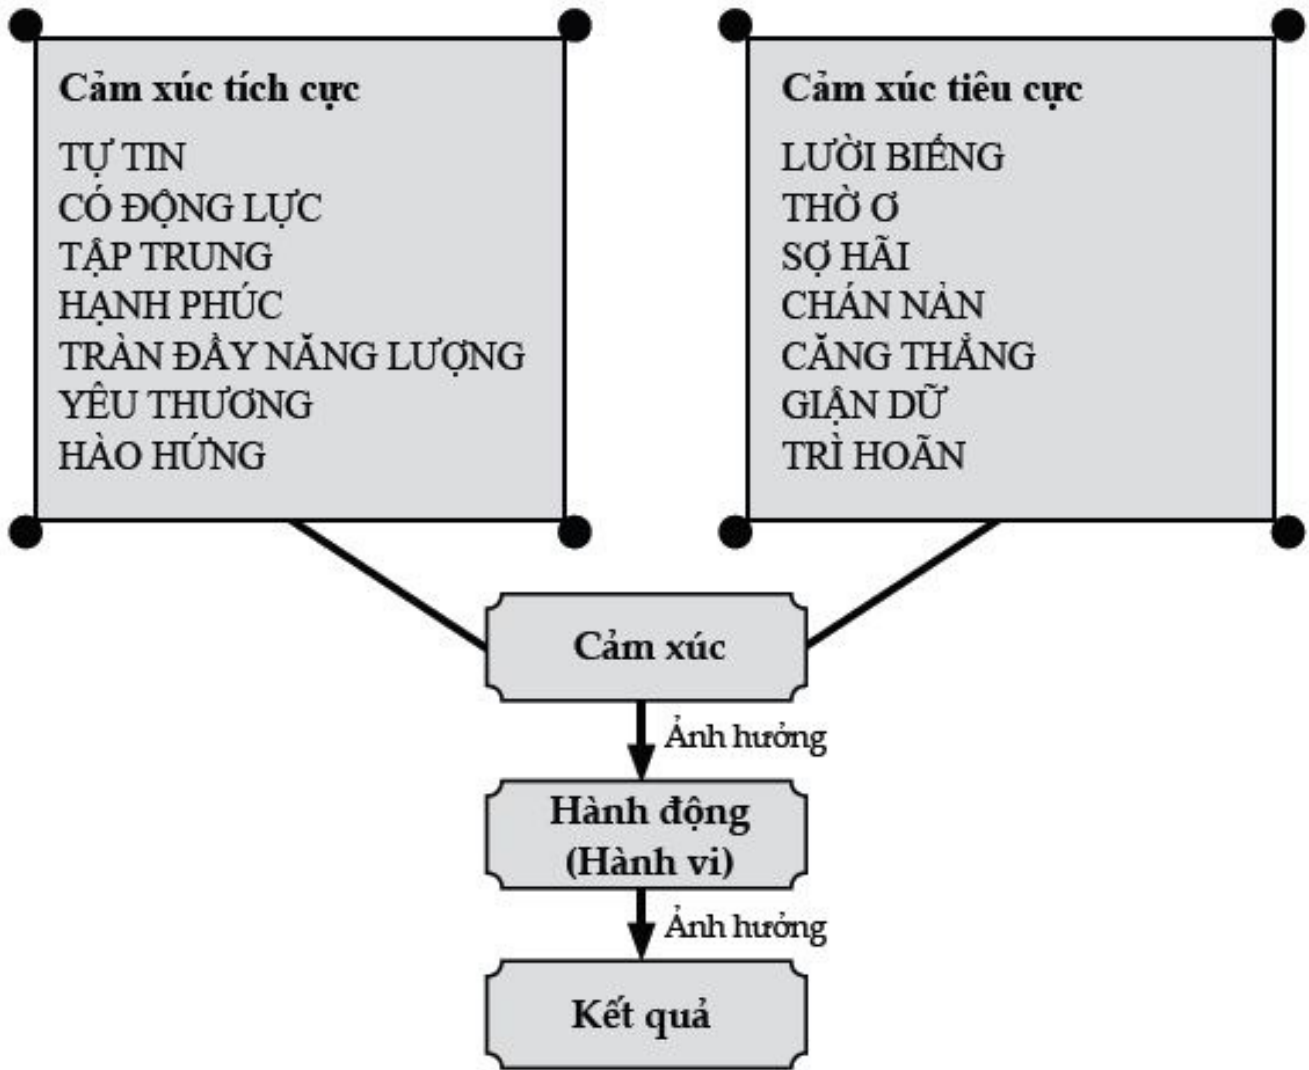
Cảm xúc tích cực
TỰ TIN
CÓ ĐỘNG LỰC
TẬP TRUNG
HẠNH PHÚC
TRÀN ĐẦY NĂNG LƯỢNG
YÊU THƯƠNG
HÀO HỨNG

Cảm xúc tiêu cực
LƯỜI BIẾNG
THỜ Ơ
SỢ HÃI
CHÁN NẢN
CĂNG THẲNG
GIẬN DỮ
TRÌ HOÃN

Cảm xúc

Ảnh hưởng

Hành động (Hành vi)

Ảnh hưởng

Kết quả